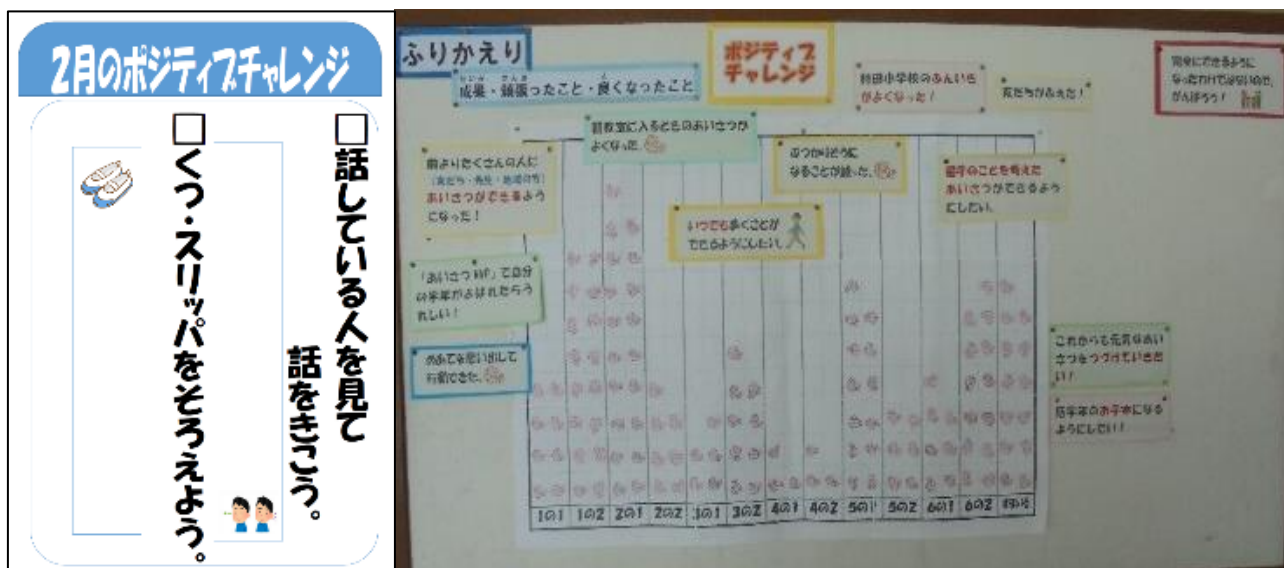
2月のポジティブチャレンジ

□話している人を見て話をきこう。

□くつ・スリッパをそろえよう。

ふりかえり

成果・頑張ったこと・良くなったこと

ポジティブチャレンジ

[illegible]小学校のふんいきがよくなった！

友だちがふえた！

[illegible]

前よりたくさんの人に（友だち・先生・地域の方）あいさつができるようになった！

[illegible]教室に入るときのあいさつがよくなった。

ふつかはどうになることが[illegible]。

相手のことを考えたあいさつができるようにしたい。

いつでも歩くことができるようにしたい。

「あいさつ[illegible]」で自分の学年がよばれたらうれしい！

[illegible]を思い出して行動できた。

これからも元気なあいさつをつづけていきたい！

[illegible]学年のお手本になるようにしたい！

| 1の1 | 1の2 | 2の1 | 2の2 | 3の1 | 3の2 | 4の1 | 4の2 | 5の1 | 5の2 | 6の1 | 6の2 | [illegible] |